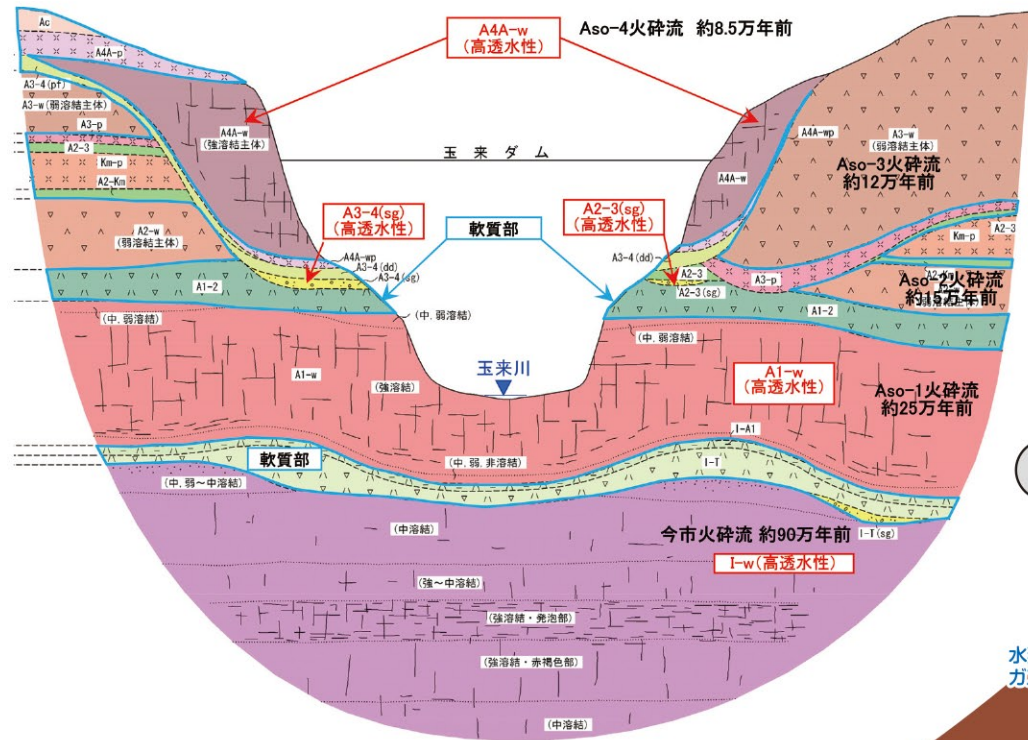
A4A-w
(高透水性)

Aso-4火砕流 約8.5万年前

Ac
A4A-p
A3-4(pf)
A3-w(弱溶結主体)
A3-p
A2-3
Km-p
A2-Km
A2-w
(弱溶結主体)
A4A-w
(強溶結主体)

玉来ダム

A4A-wp
A4A-w
A3-w
(弱溶結主体)
Aso-3火砕流
約12万年前

A3-4(sg)
(高透水性)

軟質部

A2-3(sg)
(高透水性)

A4A-wp
A3-4(dd)
A3-4(sg)
A3-4(dd)
A2-3
A2-3(sg)
A3-p
Km-p
A2-3
Aso-2火砕流
約14万年前

A1-2
A1-2
(中,弱溶結)
(中,弱溶結)
(中,弱溶結)

玉来川

A1-w
(強溶結)
A1-w
(高透水性)
Aso-1火砕流
約25万年前

I-A1
I-T
軟質部
(中,弱,非溶結)
(中,弱~中溶結)

(中溶結)
今市火砕流 約90万年前
I-T(sg)
I-w(高透水性)

(強~中溶結)
(強溶結・発泡部)
(強溶結・赤褐色部)
(中溶結)

水
ガ